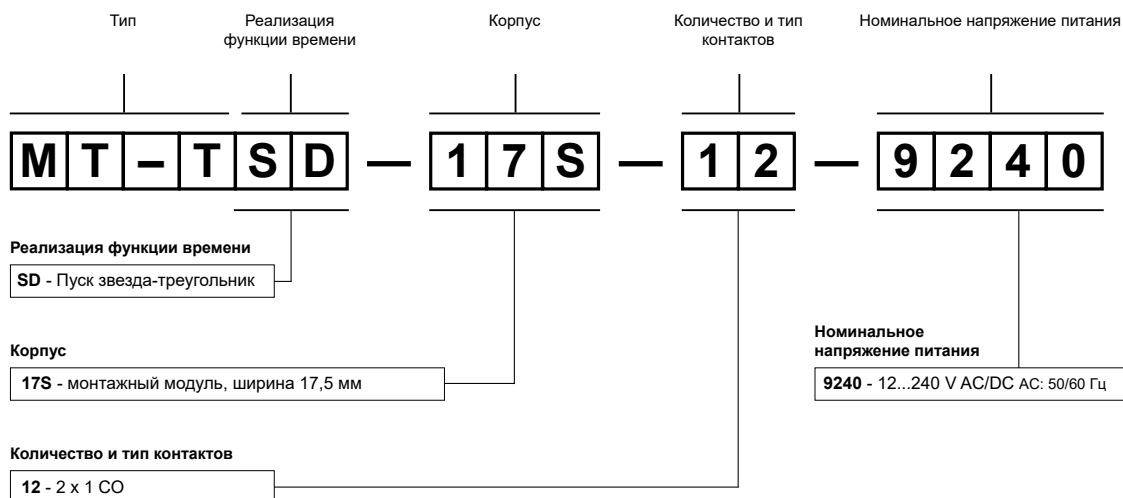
Тип

Реализация функции времени

Корпус

Количество и тип контактов

Номинальное напряжение питания

M T – T S D — 1 7 S — 1 2 — 9 2 4 0

**Реализация функции времени**

**SD** - Пуск звезда-треугольник

**Корпус**

**17S** - монтажный модуль, ширина 17,5 мм

**Номинальное напряжение питания**

**9240** - 12...240 V AC/DC AC: 50/60 Гц

**Количество и тип контактов**

**12** - 2 x 1 CO